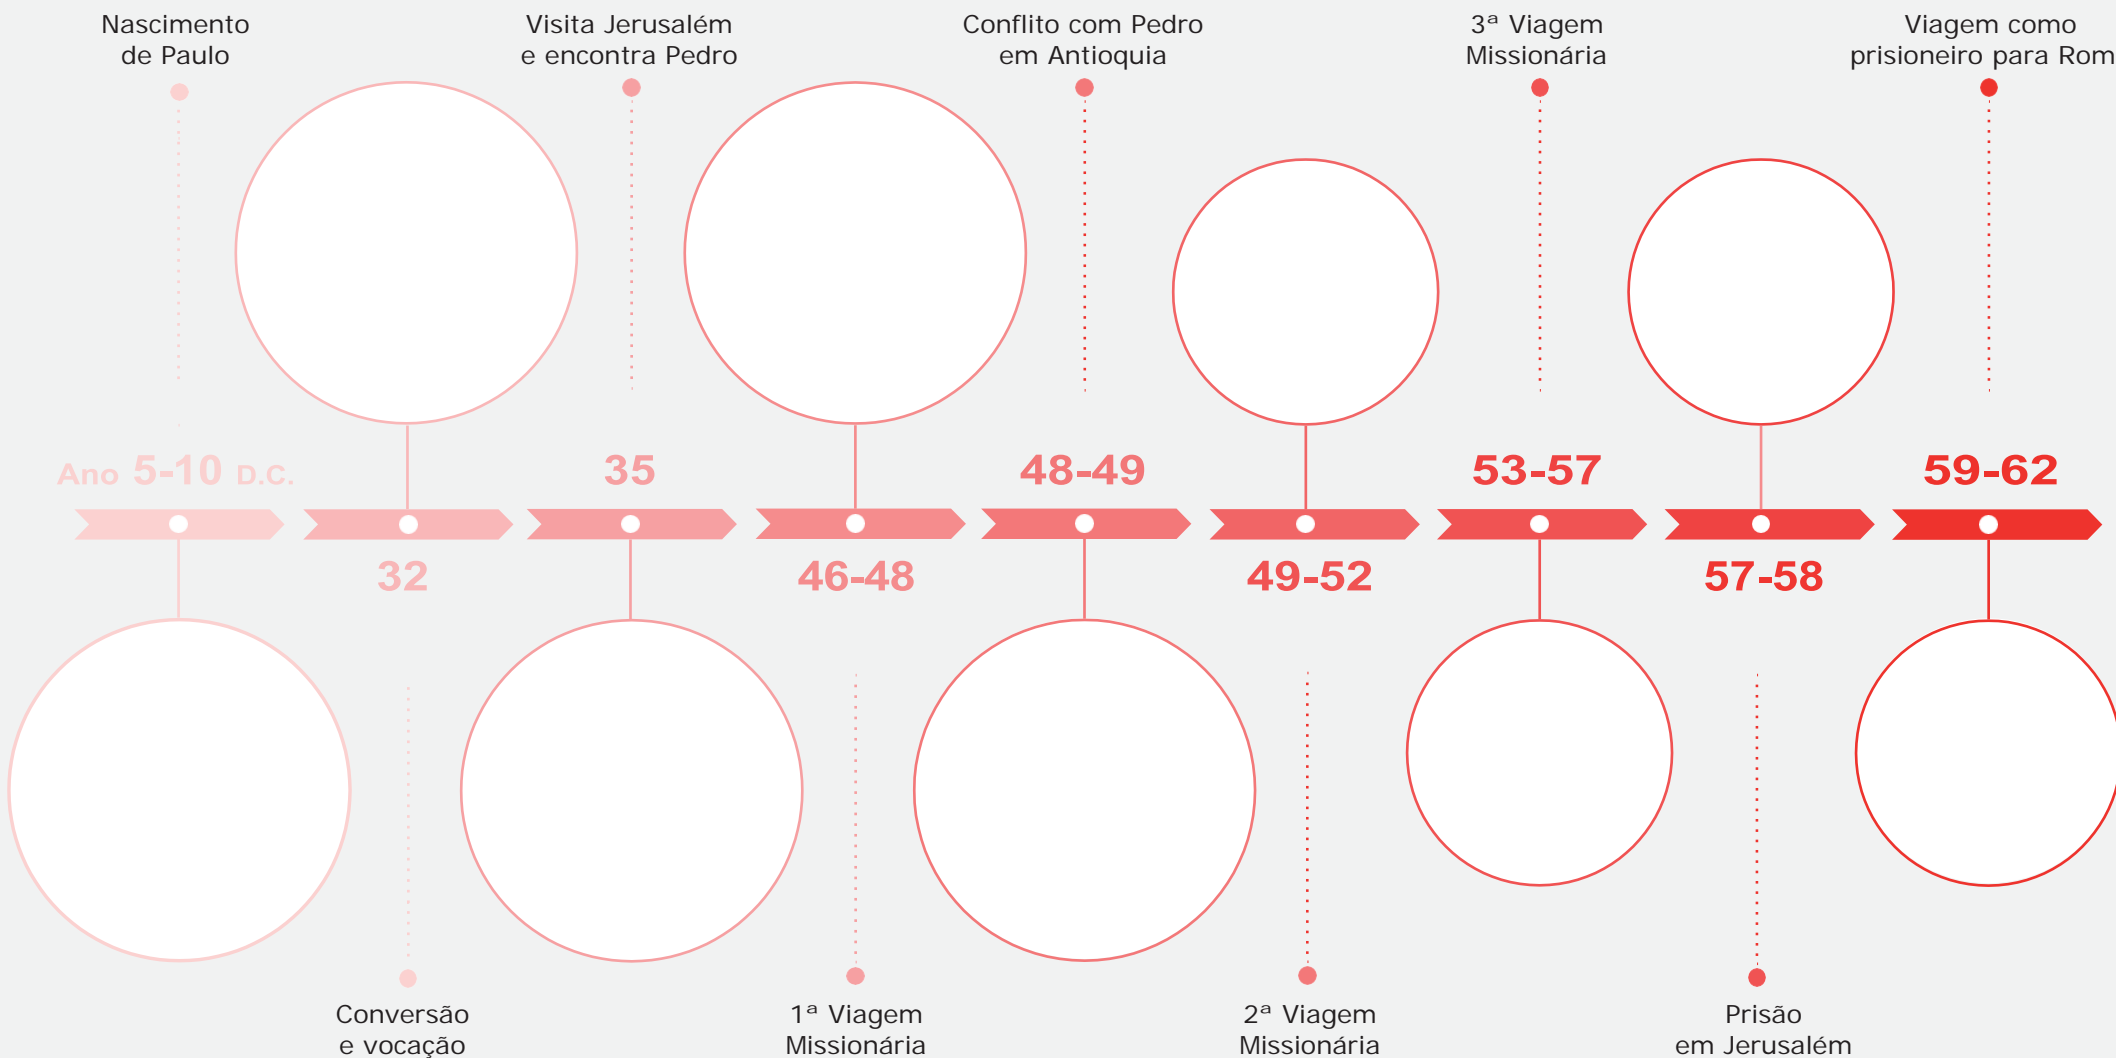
Nascimento de Paulo

Visita Jerusalém e encontra Pedro

Conflito com Pedro em Antioquia

3ª Viagem Missionária

Viagem como prisioneiro para Rom

Ano 5-10 D.C.

35

48-49

53-57

59-62

32

46-48

49-52

57-58

Conversão e vocação

1ª Viagem Missionária

2ª Viagem Missionária

Prisão em Jerusalém